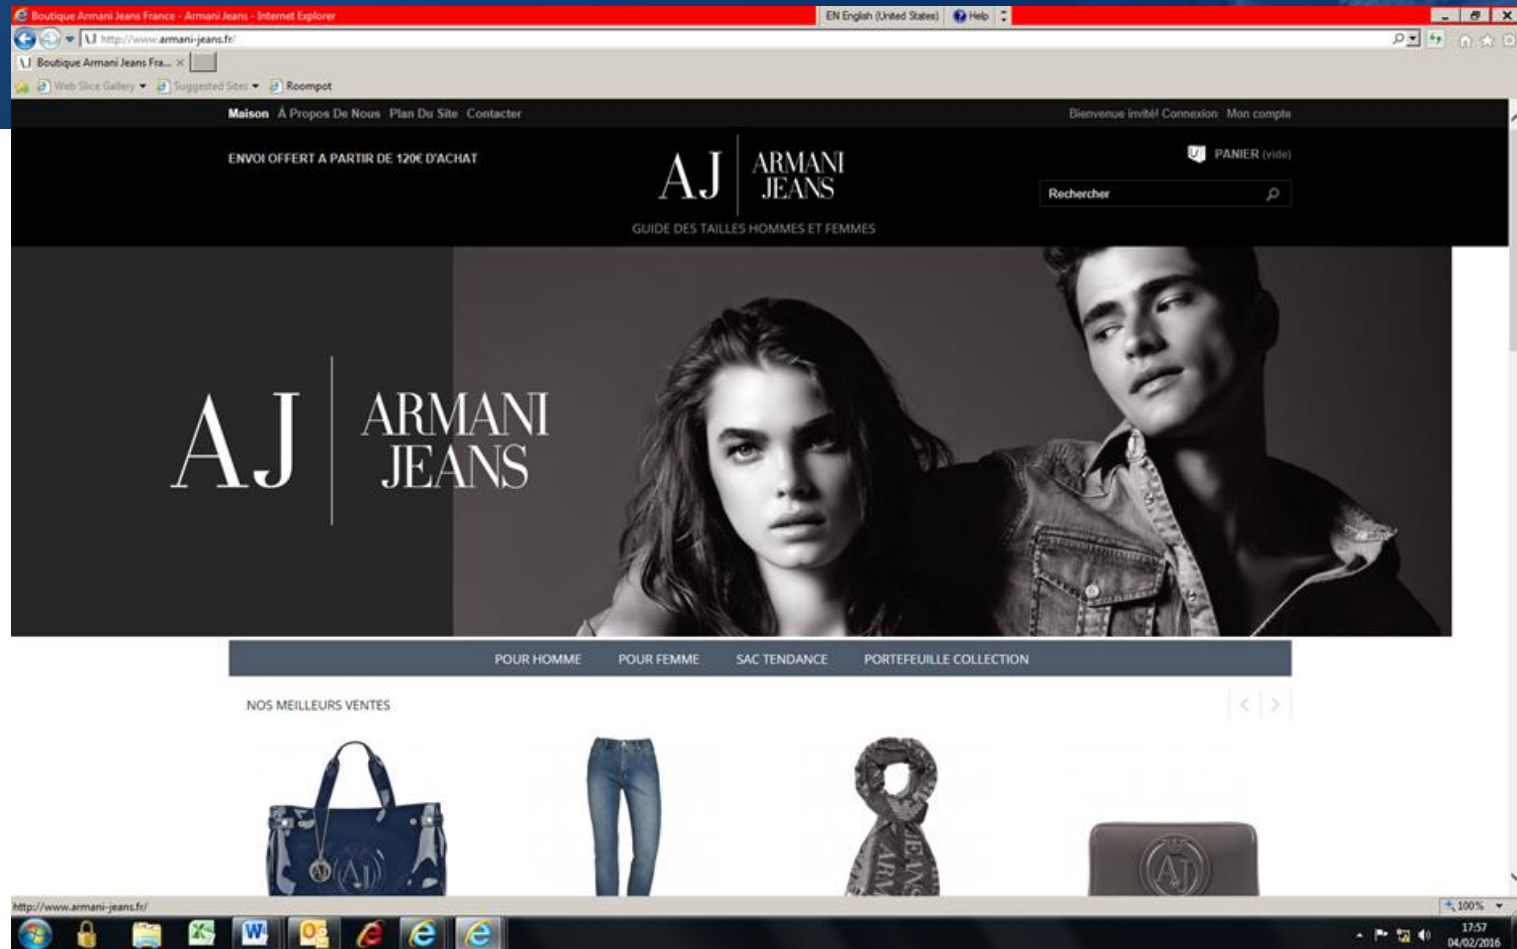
Boutique Armani Jeans France - Armani Jeans - Internet Explorer

EN English (United States) Help

http://www.armani-jeans.fr/

Boutique Armani Jeans Fra... ×

Web Slice Gallery Suggested Sites Roompot

Maison À Propos De Nous Plan Du Site Contacter

Bienvenue invité! Connexion Mon compte

ENVOI OFFERT A PARTIR DE 120€ D'ACHAT

AJ ARMANI JEANS

GUIDE DES TAILLES HOMMES ET FEMMES

PANIER (vide)

Rechercher

AJ ARMANI JEANS

POUR HOMME POUR FEMME SAC TENDANCE PORTEFEUILLE COLLECTION

NOS MEILLEURS VENTES

http://www.armani-jeans.fr/

100%

17:57
04/02/2016